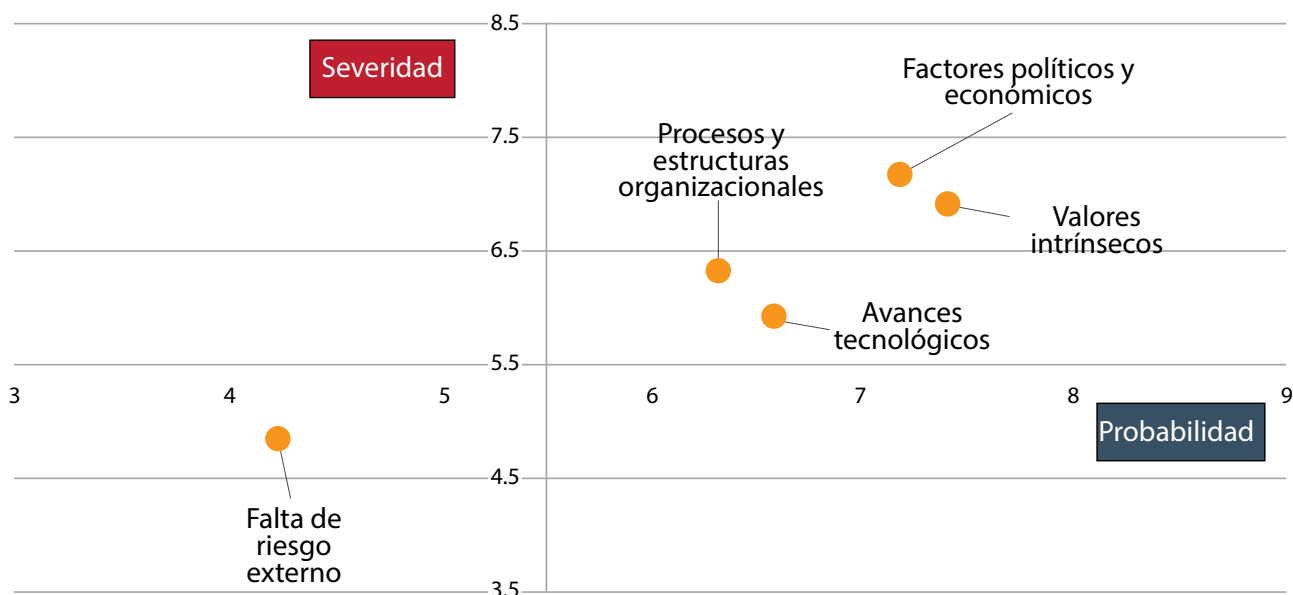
8.5

Severidad

Factores políticos y económicos

7.5

Procesos y estructuras organizacionales

Valores intrínsecos

6.5

Avances tecnológicos

5.5

3

4

5

6

7

8

9

Probabilidad

4.5

Falta de riesgo externo

3.5